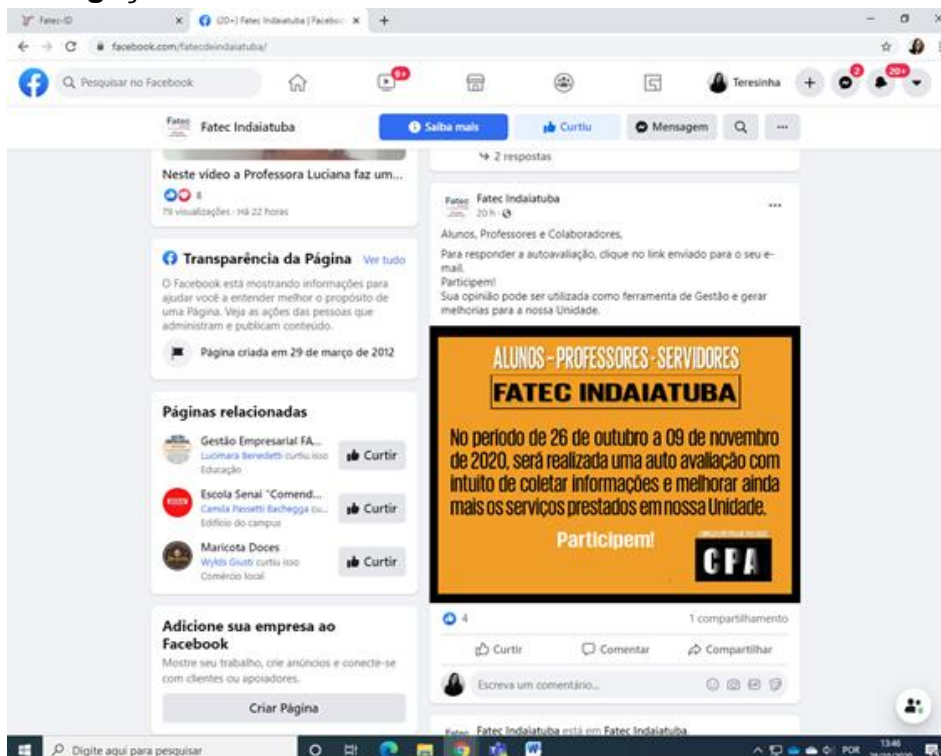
Fatec-ID
(20+) Fatec Indaiatuba | Faceboo
facebook.com/fatecdeindaiatuba/

Pesquisar no Facebook
Teresinha
20+

Fatec Indaiatuba
Saiba mais
Curtiu
Mensagem

Neste vídeo a Professora Luciana faz um...
8
79 visualizações · Há 22 horas

Transparência da Página Ver tudo
O Facebook está mostrando informações para ajudar você a entender melhor o propósito de uma Página. Veja as ações das pessoas que administram e publicam conteúdo.
Página criada em 29 de março de 2012

Páginas relacionadas
Gestão Empresarial FA...
Lucimara Benedetti curtiu isso
Educação
Curtir
Escola Senai "Comend...
Camila Passetti Bachegga cu...
Edifício do campus
Curtir
Maricota Doces
Wylds Giusti curtiu isso
Comércio local
Curtir

Adicione sua empresa ao Facebook
Mostre seu trabalho, crie anúncios e conecte-se com clientes ou apoiadores.
Criar Página

2 respostas

Fatec Indaiatuba
20 h ·
Alunos, Professores e Colaboradores,
Para responder a autoavaliação, clique no link enviado para o seu e-mail.
Participem!
Sua opinião pode ser utilizada como ferramenta de Gestão e gerar melhorias para a nossa Unidade.

ALUNOS - PROFESSORES - SERVIDORES
FATEC INDAIATUBA
No período de 26 de outubro a 09 de novembro de 2020, será realizada uma auto avaliação com intuito de coletar informações e melhorar ainda mais os serviços prestados em nossa Unidade.
Participem!
CPA

4
1 compartilhamento
Curtir
Comentar
Compartilhar
Escreva um comentário...

Fatec Indaiatuba está em Fatec Indaiatuba.

Digite aqui para pesquisar
POR
13:46